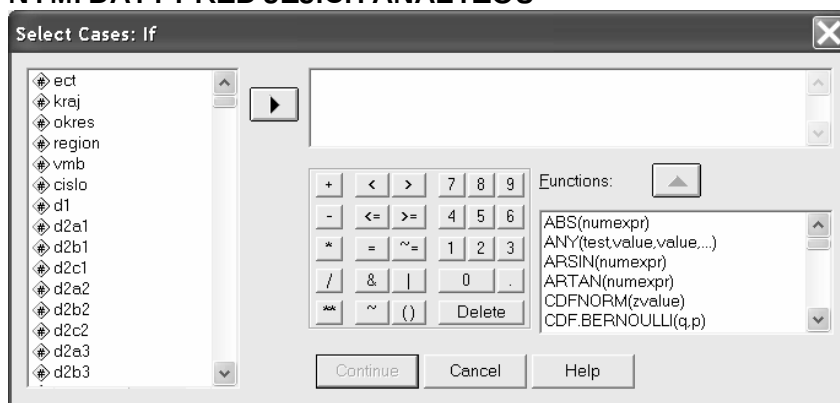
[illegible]

Select Cases: If

ect
kraj
okres
region
vmb
cislo
d1
d2a1
d2b1
d2c1
d2a2
d2b2
d2c2
d2a3
d2b3

| + | < | > | 7 | 8 | 9 |
|---|---|---|---|---|---|
| - | <= | >= | 4 | 5 | 6 |
| * | = | ~= | 1 | 2 | 3 |
| / | & | \| | 0 | | . |
| ** | ~ | () | Delete | | |

Functions:

ABS(numexpr)
ANY(test,value,value,...)
ARSIN(numexpr)
ARTAN(numexpr)
CDFNORM(zvalue)
CDF.BERNOULLI(q,p)

Continue Cancel Help